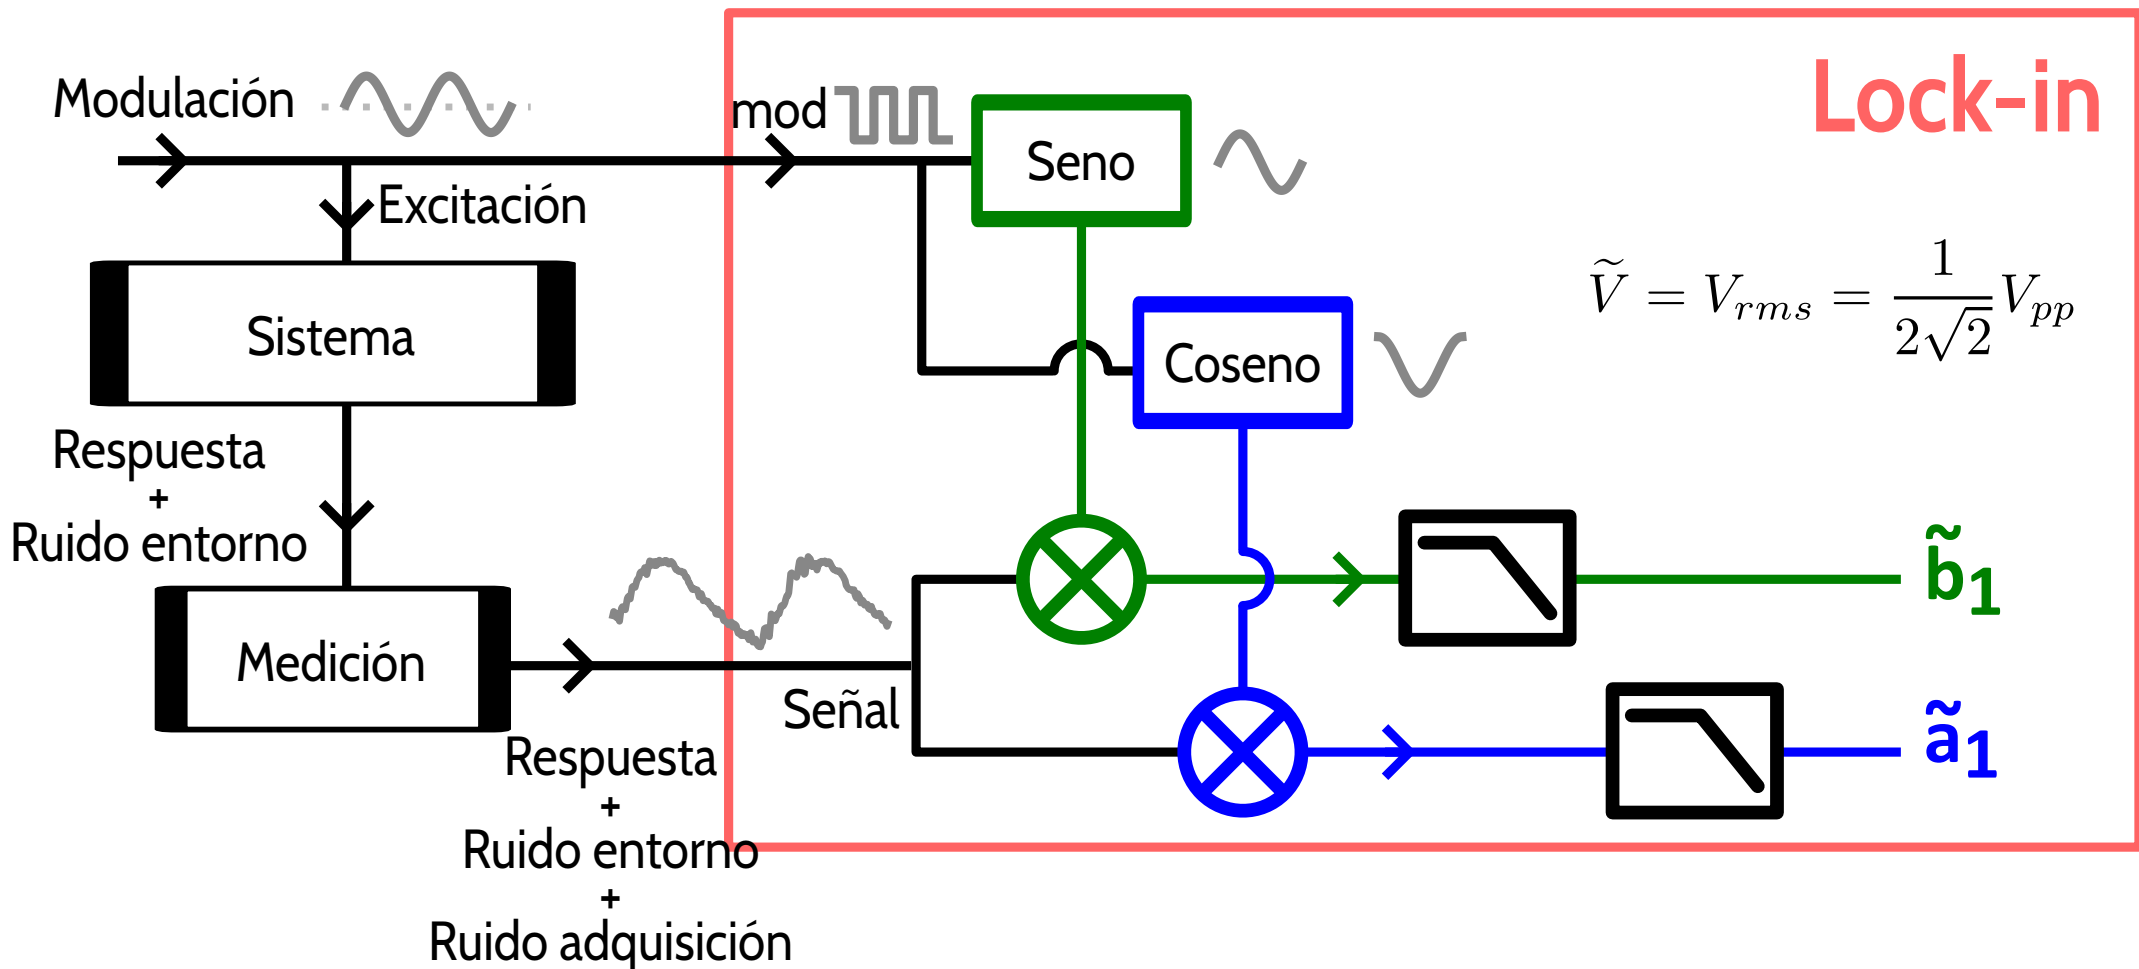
Modulación

mod

Lock-in

Seno

Excitación

$\widetilde{V} = V_{rms} = \frac{1}{2\sqrt{2}} V_{pp}$

Sistema

Coseno

Respuesta
+
Ruido entorno

$\tilde{b}_1$

Medición

Señal

$\tilde{a}_1$

Respuesta
+
Ruido entorno
+
Ruido adquisición